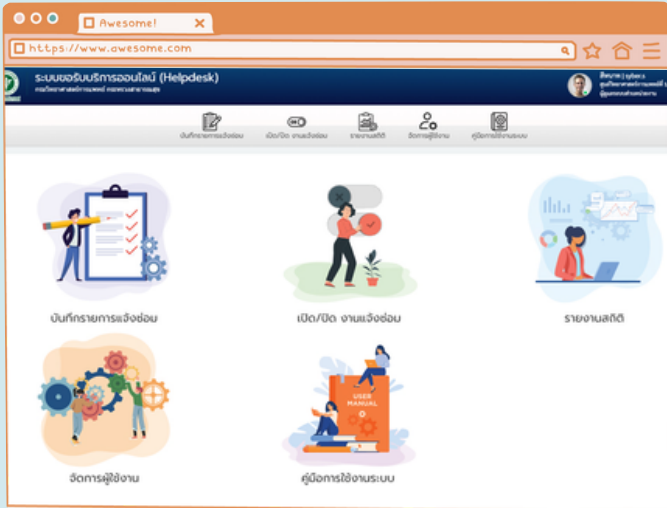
Awesome!

https://www.awesome.com

ระบบขอรับบริการออนไลน์ (Helpdesk)

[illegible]

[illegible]

บันทึกรายการแจ้งซ่อม

เปิด/ปิด งานแจ้งซ่อม

รายงานสถิติ

จัดการผู้ใช้งาน

คู่มือการใช้งานระบบ

บันทึกรายการแจ้งซ่อม

เปิด/ปิด งานแจ้งซ่อม

รายงานสถิติ

จัดการผู้ใช้งาน

USER MANUAL

คู่มือการใช้งานระบบ